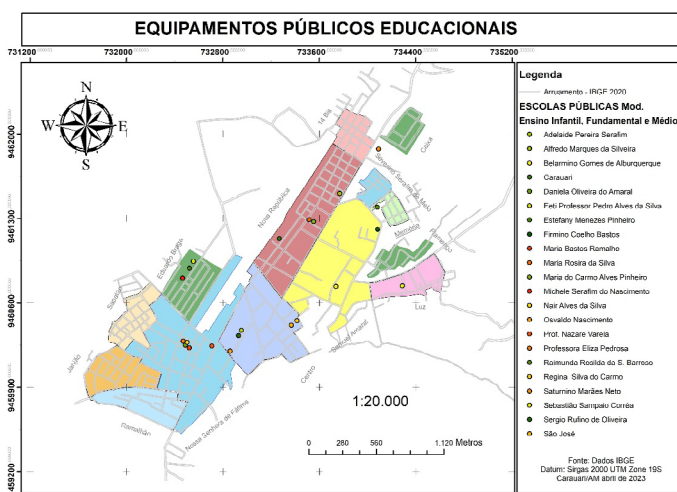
EQUIPAMENTOS PÚBLICOS EDUCACIONAIS

731200 732000 732800 733600 734400 735200

9462000 9461300 9460600 9459900 9459200

N
W E
S

Legenda
Arruamento - IBGE 2020
ESCOLAS PÚBLICAS Mod.
Ensino Infantil, Fundamental e Médio
Adelaide Pereira Serafim
Alfredo Marques da Silveira
Belarmino Gomes de Alburquerque
Carauari
Daniela Oliveira do Amaral
Feti Professor Pedro Alves da Silva
Estefany Menezes Pinheiro
Firmino Coelho Bastos
Maria Bastos Ramalho
Maria Rosira da Silva
Maria do Carmo Alves Pinheiro
Michele Serafim do Nascimento
Nair Alves da Silva
Osvaldo Nascimento
Prof. Nazaré Varela
Professora Eliza Pedrosa
Roimundo Rosildo da S. Barroso
Regina Silva do Carmo
Saturnino Marães Neto
Sebastião Sampaio Corrêa
Sergio Rufino de Oliveira
São José

14 Bis
Cidade
Nova República
Eduardo Braga
Mercedes
Luz
Samuel Amaral
Centro
Santa
Jardim
Nossa Senhora de Fátima
Ramalhão

1:20.000

0 280 560 1.120 Metros

Fonte: Dados IBGE
Datum: Sirgas 2000 UTM Zone 19S
Carauari/AM abril de 2023